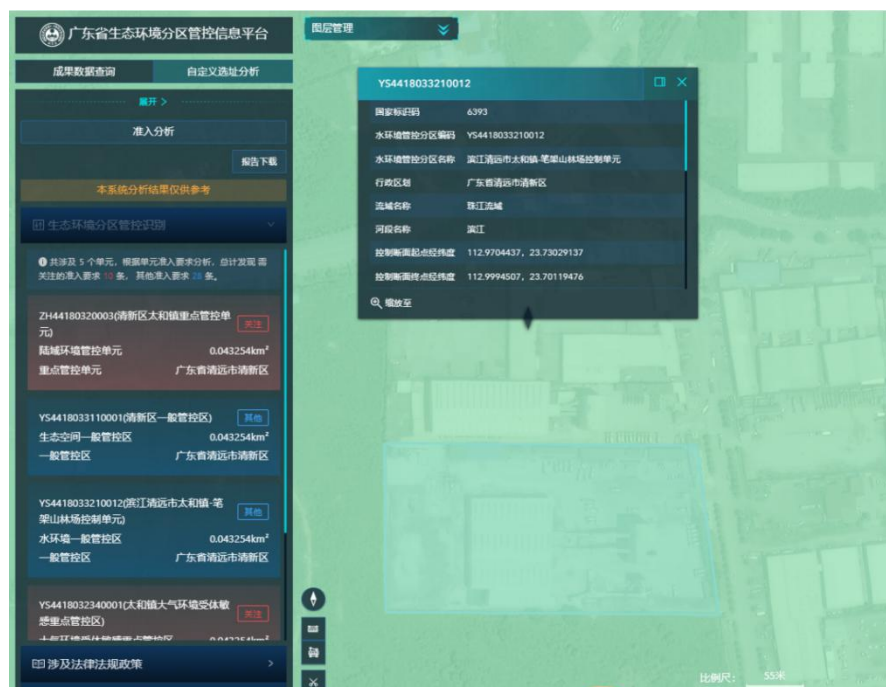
广东省生态环境分区管控信息平台

成果数据查询 | 自定义选址分析

展开 >

准入分析

报告下载

本系统分析结果仅供参考

生态环境分区管控识别

共涉及 5 个单元，根据单元准入要求分析，总计发现 需关注的准入要求 10 条，其他准入要求 28 条。

ZH44180320003(清新区太和镇重点管控单元) 关注
陆域环境管控单元 0.043254km²
重点管控单元 广东省清远市清新区

YS4418033110001(清新区一般管控区) 其他
生态空间一般管控区 0.043254km²
一般管控区 广东省清远市清新区

YS4418033210012(滨江清远市太和镇-笔架山林场控制单元) 其他
水环境一般管控区 0.043254km²
一般管控区 广东省清远市清新区

YS4418032340001(太和镇大气环境受体敏感重点管控区) 关注
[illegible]

涉及法律法规政策

图层管理

YS4418033210012

| 国家标识码 | 6393 |
|---|---|
| 水环境管控分区编码 | YS4418033210012 |
| 水环境管控分区名称 | 滨江清远市太和镇-笔架山林场控制单元 |
| 行政区划 | 广东省清远市清新区 |
| 流域名称 | 珠江流域 |
| 河段名称 | 滨江 |
| 控制断面起点经纬度 | 112.9704437, 23.73029137 |
| 控制断面终点经纬度 | 112.9994507, 23.70119476 |

缩放至

比例尺: 55米